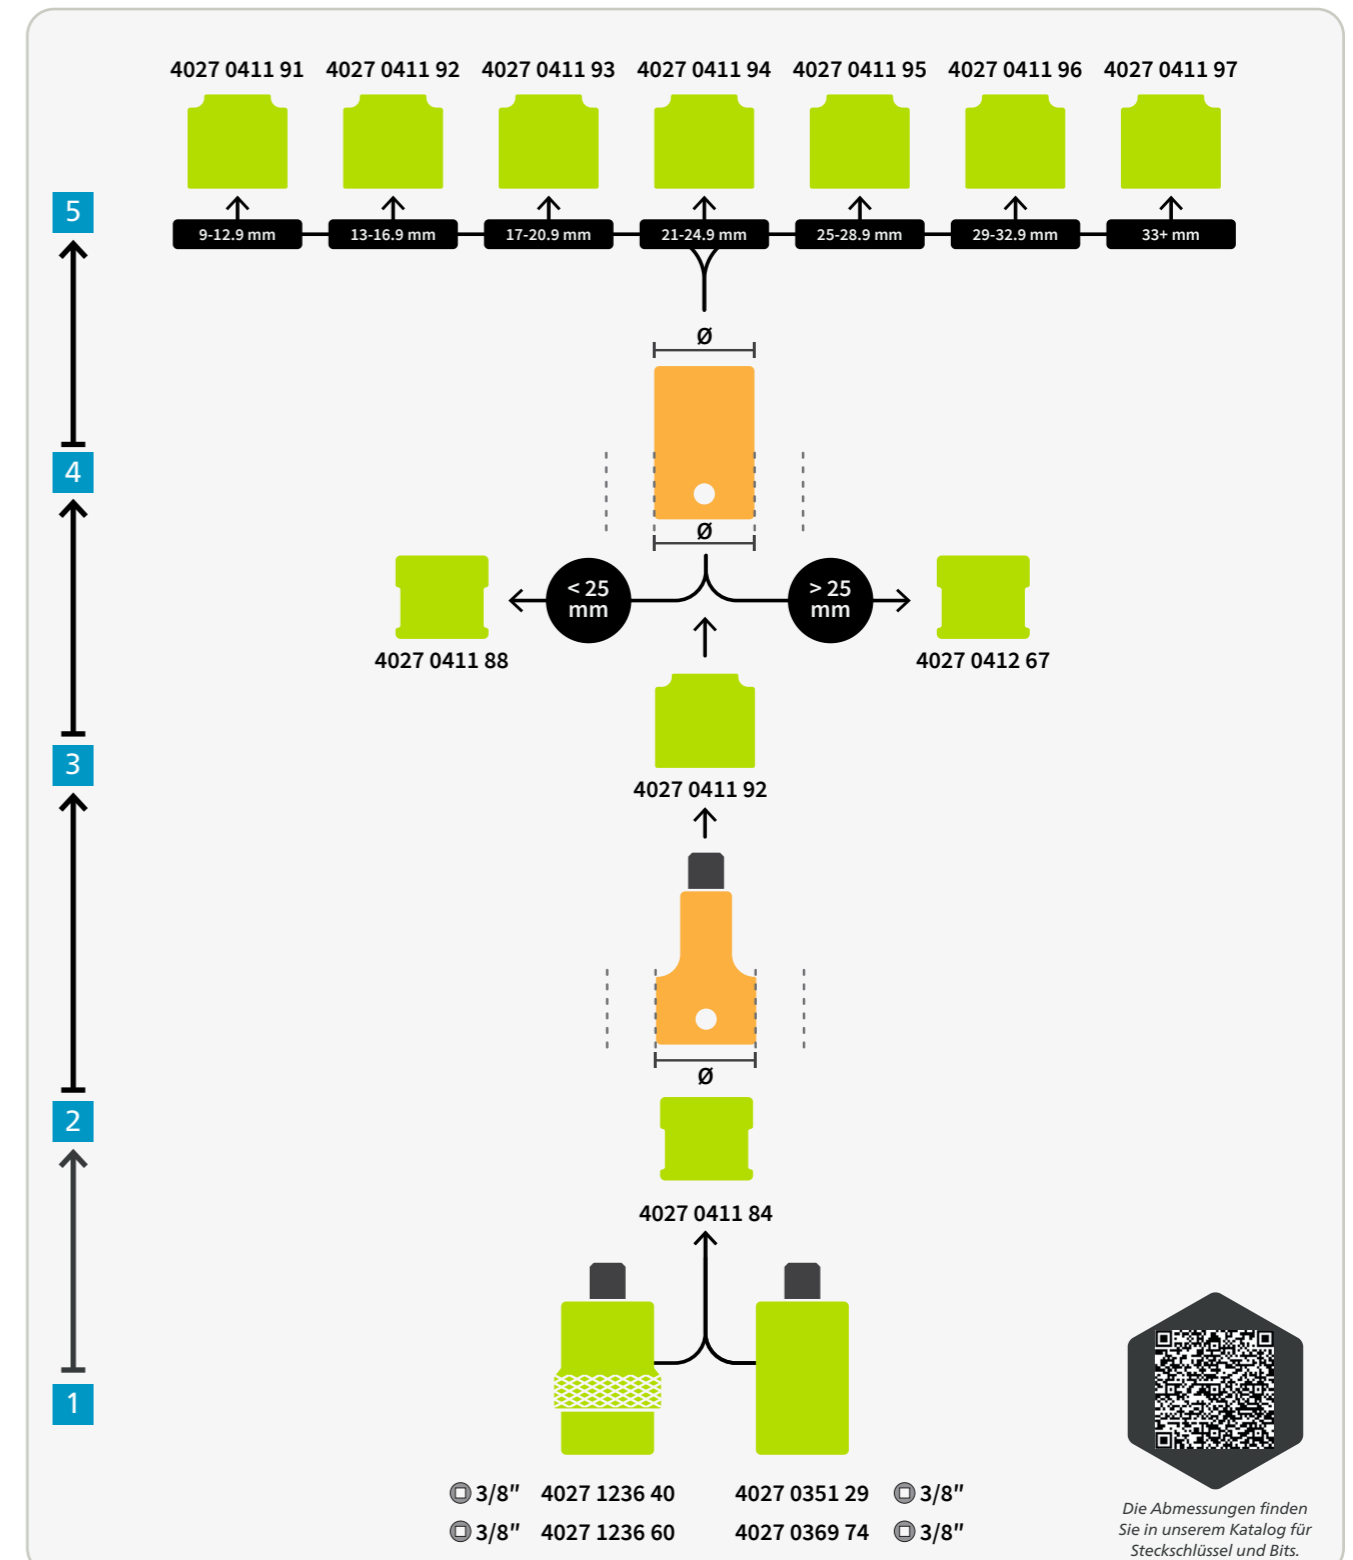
4027 0411 91 4027 0411 92 4027 0411 93 4027 0411 94 4027 0411 95 4027 0411 96 4027 0411 97

5

9-12.9 mm 13-16.9 mm 17-20.9 mm 21-24.9 mm 25-28.9 mm 29-32.9 mm 33+ mm

ø

4

ø

< 25 mm

> 25 mm

4027 0411 88

4027 0412 67

3

4027 0411 92

ø

2

4027 0411 84

1

3/8″ 4027 1236 40

3/8″ 4027 1236 60

4027 0351 29 3/8″

4027 0369 74 3/8″

Die Abmessungen finden Sie in unserem Katalog für Steckschlüssel und Bits.